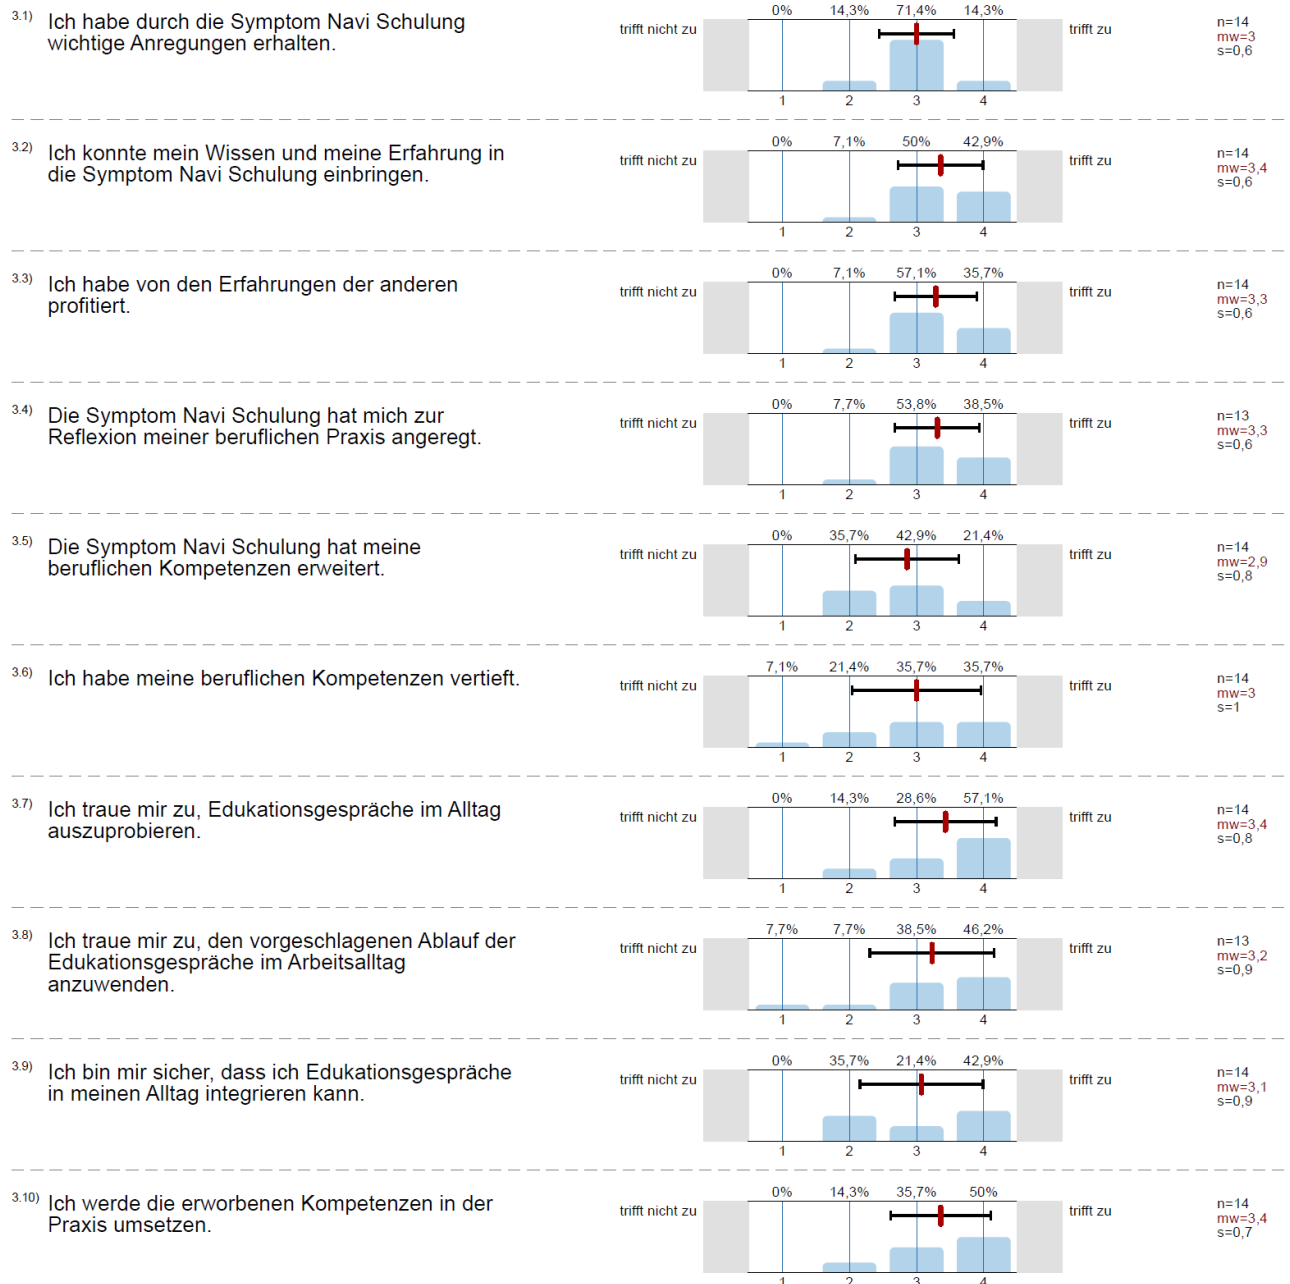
3.1) Ich habe durch die Symptom Navi Schulung wichtige Anregungen erhalten.

trifft nicht zu | 0% | 14,3% | 71,4% | 14,3% | trifft zu
1 2 3 4
n=14
mw=3
s=0,6

3.2) Ich konnte mein Wissen und meine Erfahrung in die Symptom Navi Schulung einbringen.

trifft nicht zu | 0% | 7,1% | 50% | 42,9% | trifft zu
1 2 3 4
n=14
mw=3,4
s=0,6

3.3) Ich habe von den Erfahrungen der anderen profitiert.

trifft nicht zu | 0% | 7,1% | 57,1% | 35,7% | trifft zu
1 2 3 4
n=14
mw=3,3
s=0,6

3.4) Die Symptom Navi Schulung hat mich zur Reflexion meiner beruflichen Praxis angeregt.

trifft nicht zu | 0% | 7,7% | 53,8% | 38,5% | trifft zu
1 2 3 4
n=13
mw=3,3
s=0,6

3.5) Die Symptom Navi Schulung hat meine beruflichen Kompetenzen erweitert.

trifft nicht zu | 0% | 35,7% | 42,9% | 21,4% | trifft zu
1 2 3 4
n=14
mw=2,9
s=0,8

3.6) Ich habe meine beruflichen Kompetenzen vertieft.

trifft nicht zu | 7,1% | 21,4% | 35,7% | 35,7% | trifft zu
1 2 3 4
n=14
mw=3
s=1

3.7) Ich traue mir zu, Edukationsgespräche im Alltag auszuprobieren.

trifft nicht zu | 0% | 14,3% | 28,6% | 57,1% | trifft zu
1 2 3 4
n=14
mw=3,4
s=0,8

3.8) Ich traue mir zu, den vorgeschlagenen Ablauf der Edukationsgespräche im Arbeitsalltag anzuwenden.

trifft nicht zu | 7,7% | 7,7% | 38,5% | 46,2% | trifft zu
1 2 3 4
n=13
mw=3,2
s=0,9

3.9) Ich bin mir sicher, dass ich Edukationsgespräche in meinen Alltag integrieren kann.

trifft nicht zu | 0% | 35,7% | 21,4% | 42,9% | trifft zu
1 2 3 4
n=14
mw=3,1
s=0,9

3.10) Ich werde die erworbenen Kompetenzen in der Praxis umsetzen.

trifft nicht zu | 0% | 14,3% | 35,7% | 50% | trifft zu
1 2 3 4
n=14
mw=3,4
s=0,7